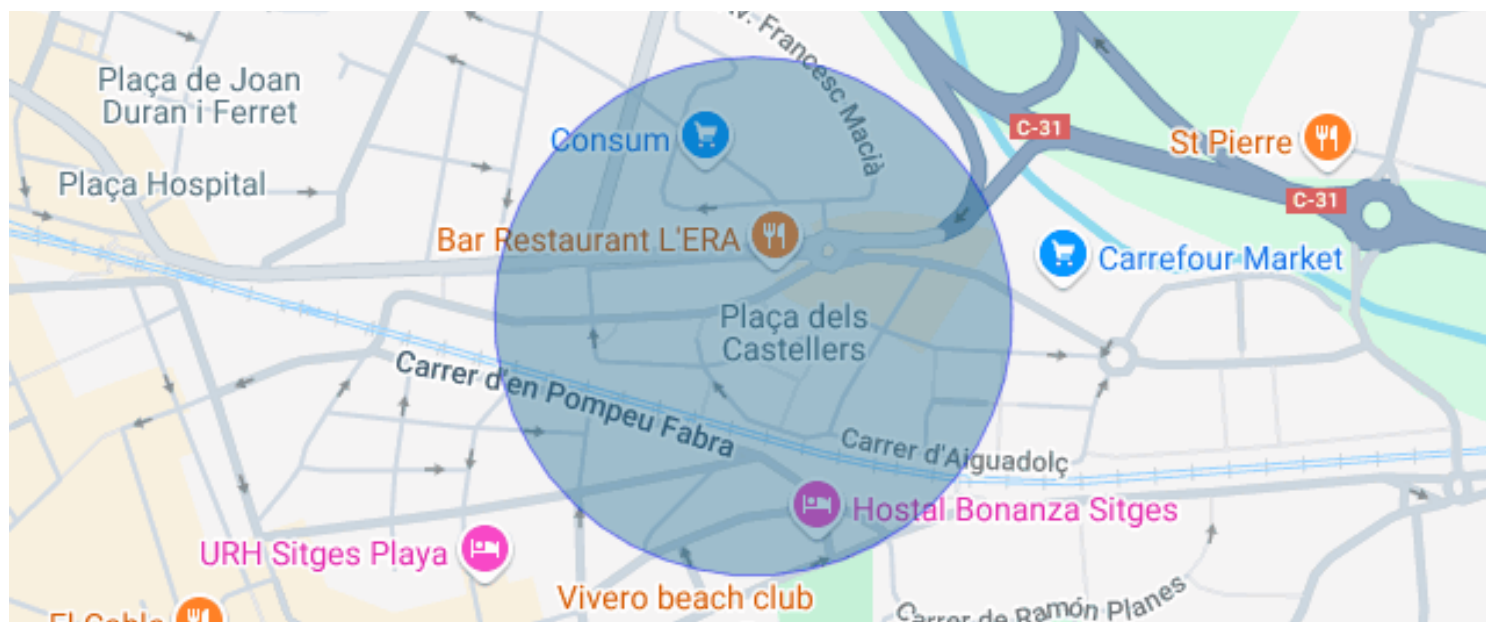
Plaça de Joan Duran i Ferret

Plaça Hospital

Av. Francesc Macià

Consum

Bar Restaurant L'ERA

C-31

St Pierre

C-31

Carrefour Market

Plaça dels Castellers

Carrer d'en Pompeu Fabra

Carrer d'Aiguadolç

Hostal Bonanza Sitges

URH Sitges Playa

Vivero beach club

El Cable

Carrer de Ramón Planes